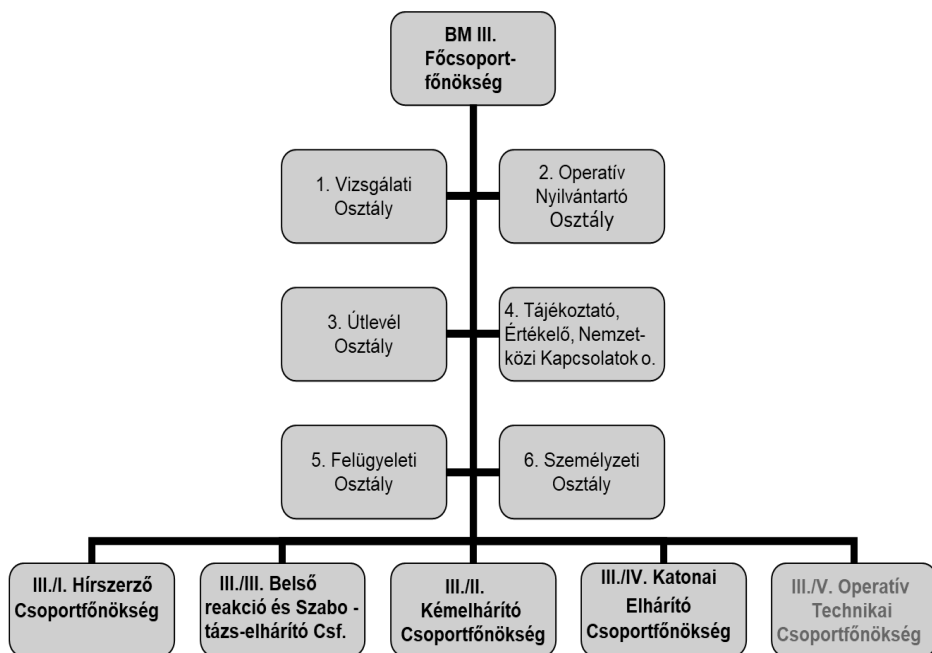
BM III. Főcsoportfőnökség

1. Vizsgálati Osztály

2. Operatív Nyilvántartó Osztály

3. Útlevél Osztály

4. Tájékoztató, Értékelő, Nemzetközi Kapcsolatok o.

5. Felügyeleti Osztály

6. Személyzeti Osztály

III./I. Hírszerző Csoportfőnökség

III./III. Belső reakció és Szabotázs-elhárító Csf.

III./II. Kémelhárító Csoportfőnökség

III./IV. Katonai Elhárító Csoportfőnökség

III./V. Operatív Technikai Csoportfőnökség